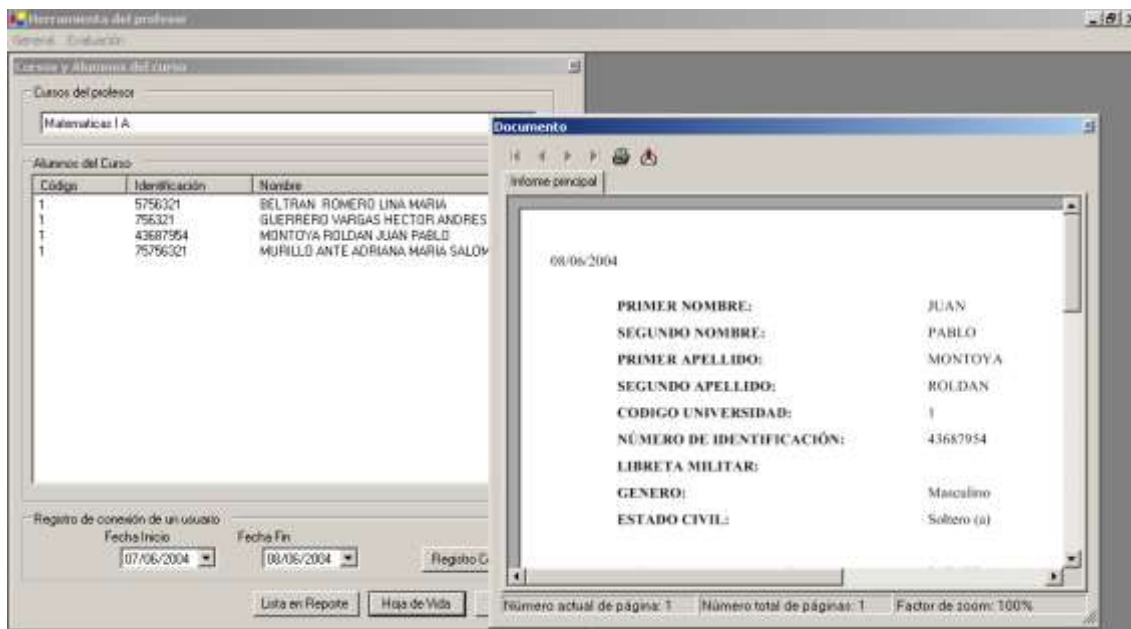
Herramienta del profesor
General Evaluación
Cursos y Alumnos del curso
Cursos del profesor
Matematicas I A
Alumnos del Curso

| Código | Identificación | Nombre |
|---|---|---|
| 1 | 5756321 | BELTRAN ROMERO LINA MARIA |
| 1 | 756321 | GUERRERO VARGAS HECTOR ANDRES |
| 1 | 43687954 | MONTOYA ROLDAN JUAN PABLO |
| 1 | 75756321 | MURILLO ANTE ADRIANA MARIA SALOM |

Registro de conexión de un usuario
Fecha Inicio
07/06/2004
Fecha Fin
08/06/2004
Registro C
Lista en Reporte
Hoja de Vida

Documento
Informe principal
08/06/2004

| | |
|---|---|
| PRIMER NOMBRE: | JUAN |
| SEGUNDO NOMBRE: | PABLO |
| PRIMER APELLIDO: | MONTOYA |
| SEGUNDO APELLIDO: | ROLDAN |
| CODIGO UNIVERSIDAD: | 1 |
| NÚMERO DE IDENTIFICACIÓN: | 43687954 |
| LIBRETA MILITAR: | |
| GENERO: | Masculino |
| ESTADO CIVIL: | Soltero (a) |

Número actual de página: 1
Número total de páginas: 1
Factor de zoom: 100%